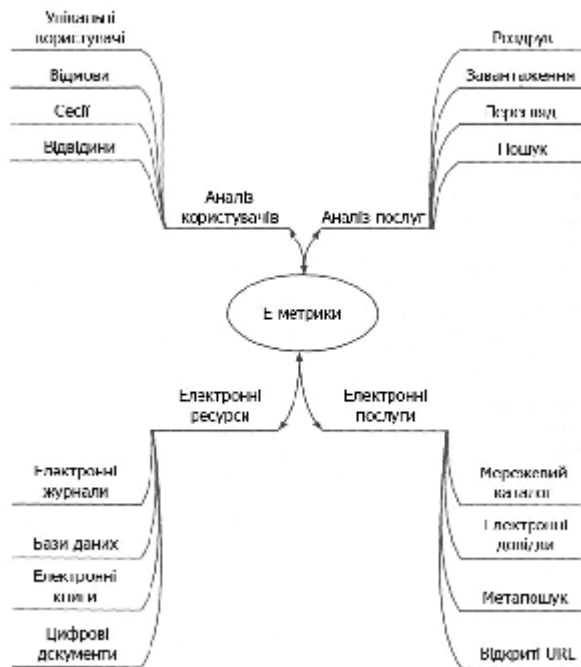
Унікальні користувачі

Відмови

Сесії

Відвідини

Аналіз користувачів

Роздрук

Завантаження

Перегляд

Пошук

Аналіз послуг

Е метрики

Електронні ресурси

Електронні журнали

Бази даних

Електронні книги

Цифрові документи

Електронні послуги

Мережевий каталог

Електронні довідки

Метапошук

Відкриті URL